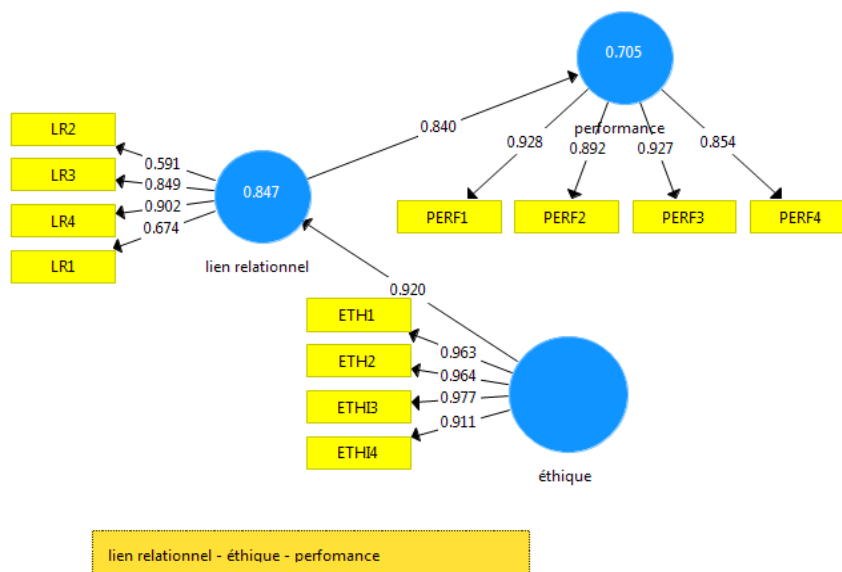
0.705

performance

0.840

0.928

0.892

0.927

0.854

PERF1

PERF2

PERF3

PERF4

LR2

LR3

LR4

LR1

0.591

0.849

0.902

0.674

0.847

lien relationnel

0.920

ETH1

ETH2

ETHI3

ETHI4

0.963

0.964

0.977

0.911

éthique

lien relationnel - éthique - perfomance